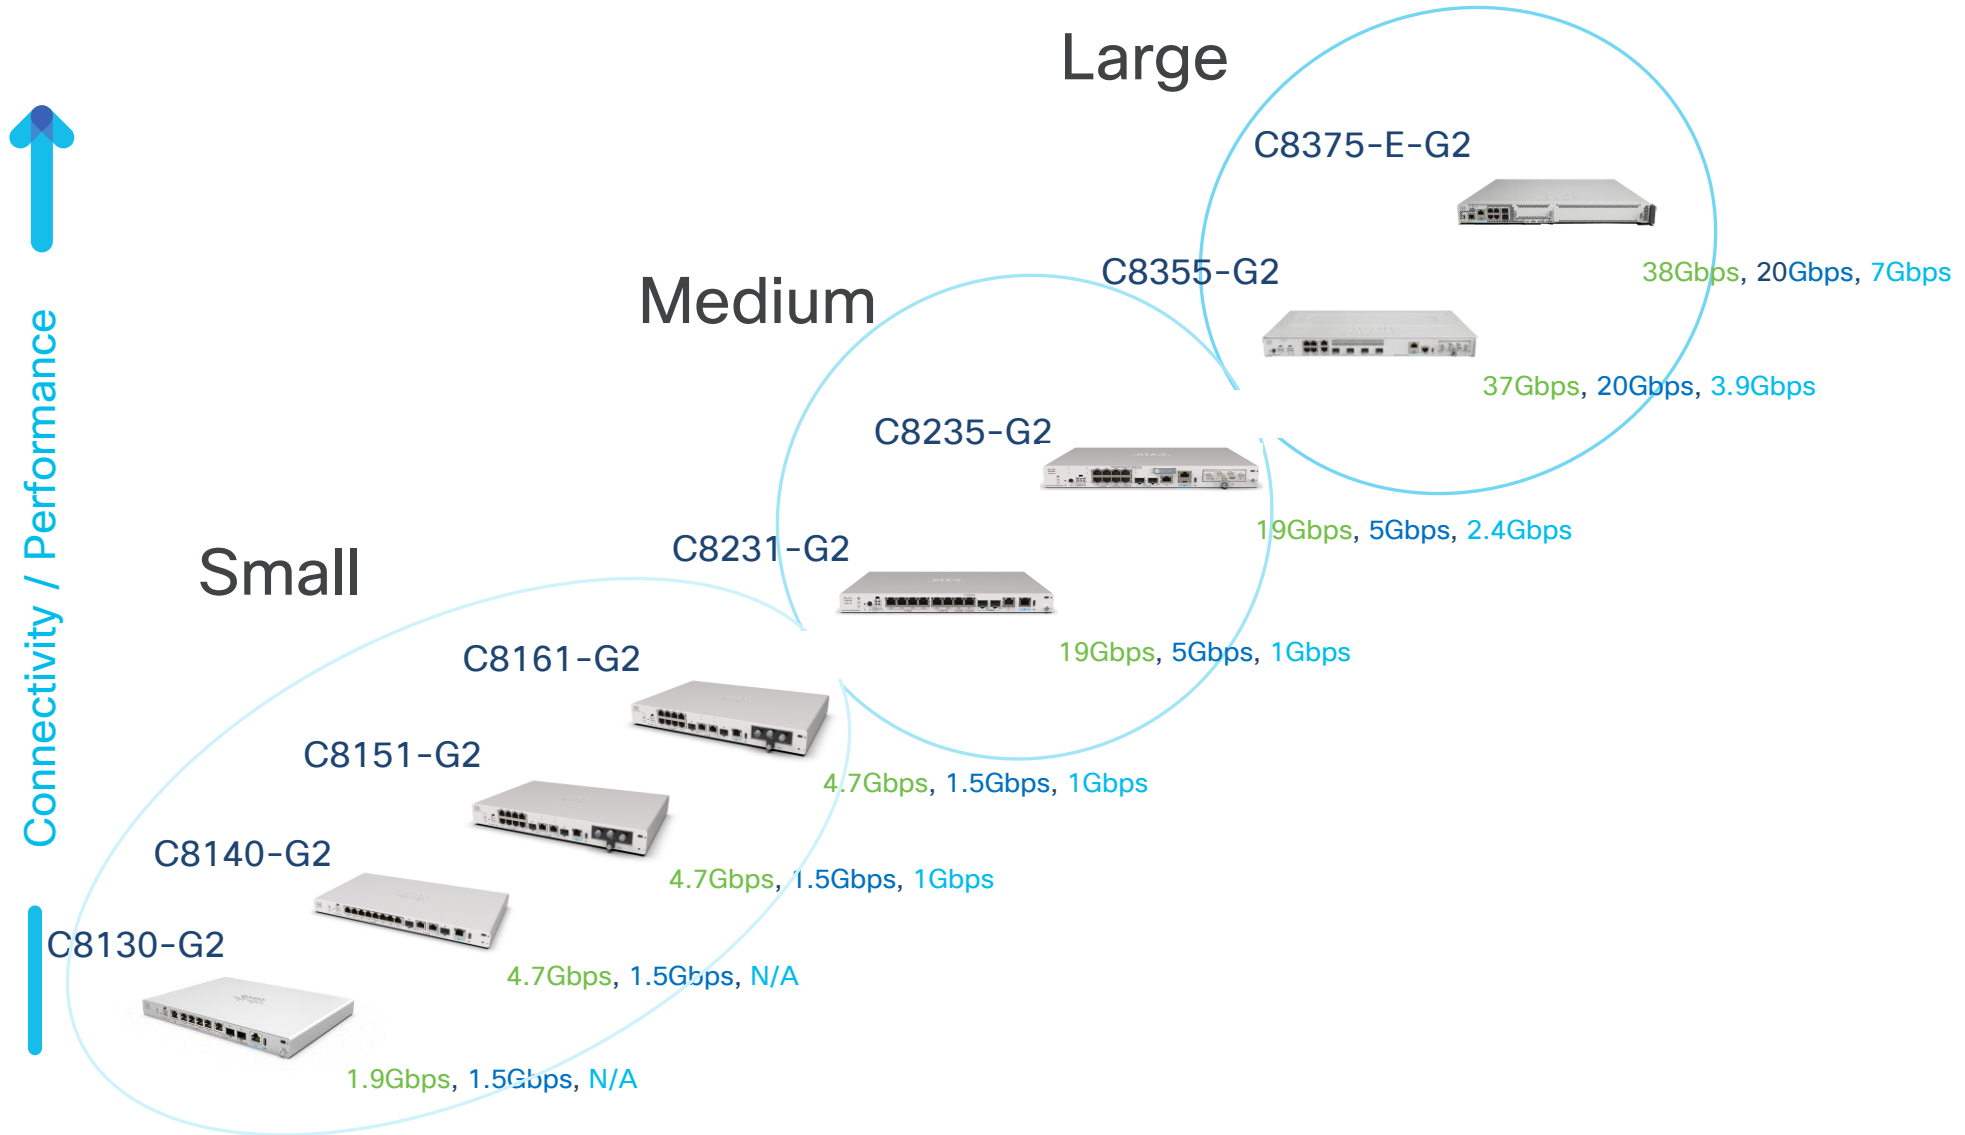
Connectivity / Performance

Large

C8375-E-G2

38Gbps, 20Gbps, 7Gbps

C8355-G2

37Gbps, 20Gbps, 3.9Gbps

Medium

C8235-G2

19Gbps, 5Gbps, 2.4Gbps

C8231-G2

19Gbps, 5Gbps, 1Gbps

Small

C8161-G2

4.7Gbps, 1.5Gbps, 1Gbps

C8151-G2

4.7Gbps, 1.5Gbps, 1Gbps

C8140-G2

4.7Gbps, 1.5Gbps, N/A

C8130-G2

1.9Gbps, 1.5Gbps, N/A